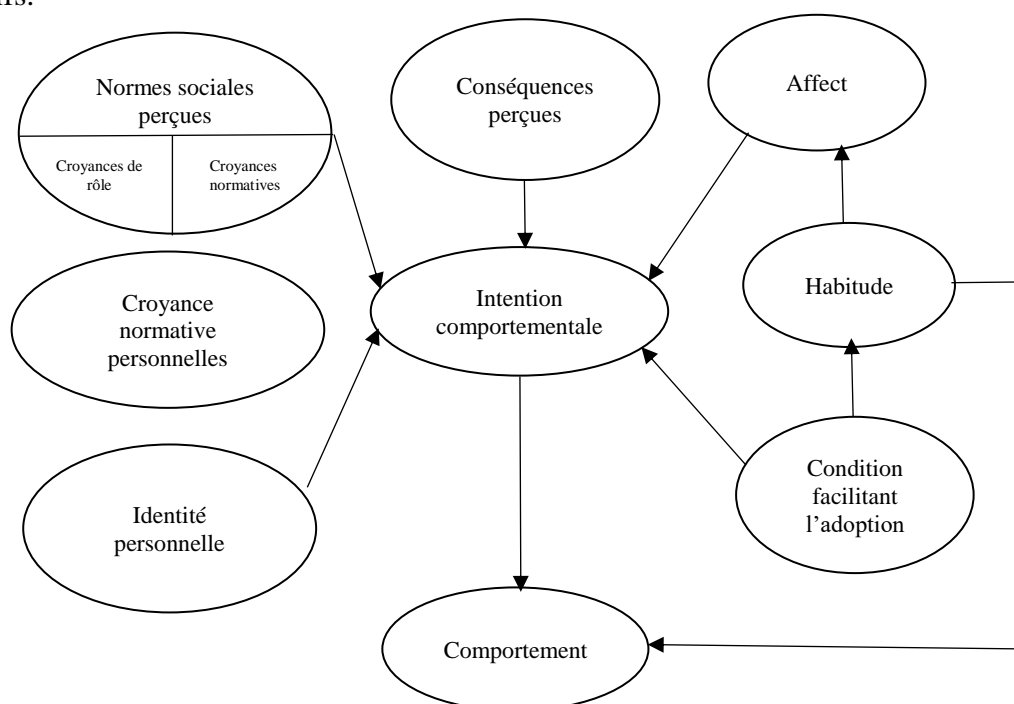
rs.

Normes sociales perçues

Croyances de rôle

Croyances normatives

Conséquences perçues

Affect

Croyance normative personnelles

Intention comportementale

Habitude

Identité personnelle

Condition facilitant l'adoption

Comportement